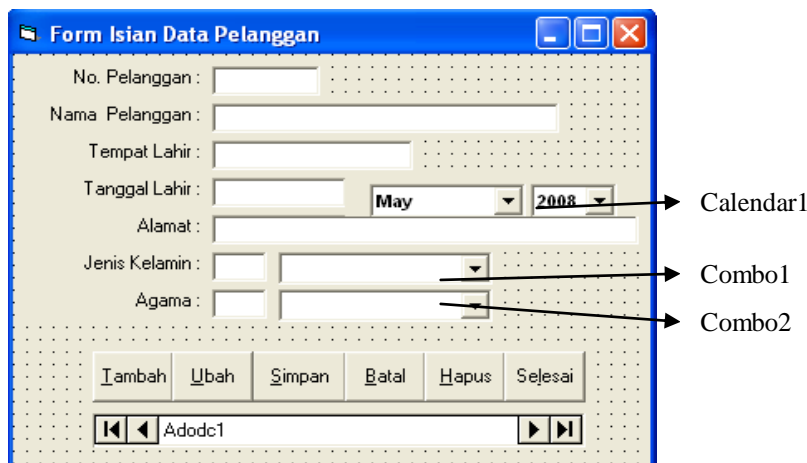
Form Isian Data Pelanggan

No. Pelanggan :

Nama Pelanggan :

Tempat Lahir :

Tanggal Lahir :

May

2008

Calendar1

Alamat :

Jenis Kelamin :

Combo1

Agama :

Combo2

Tambah

Ubah

Simpan

Batal

Hapus

Selesai

Adodc1